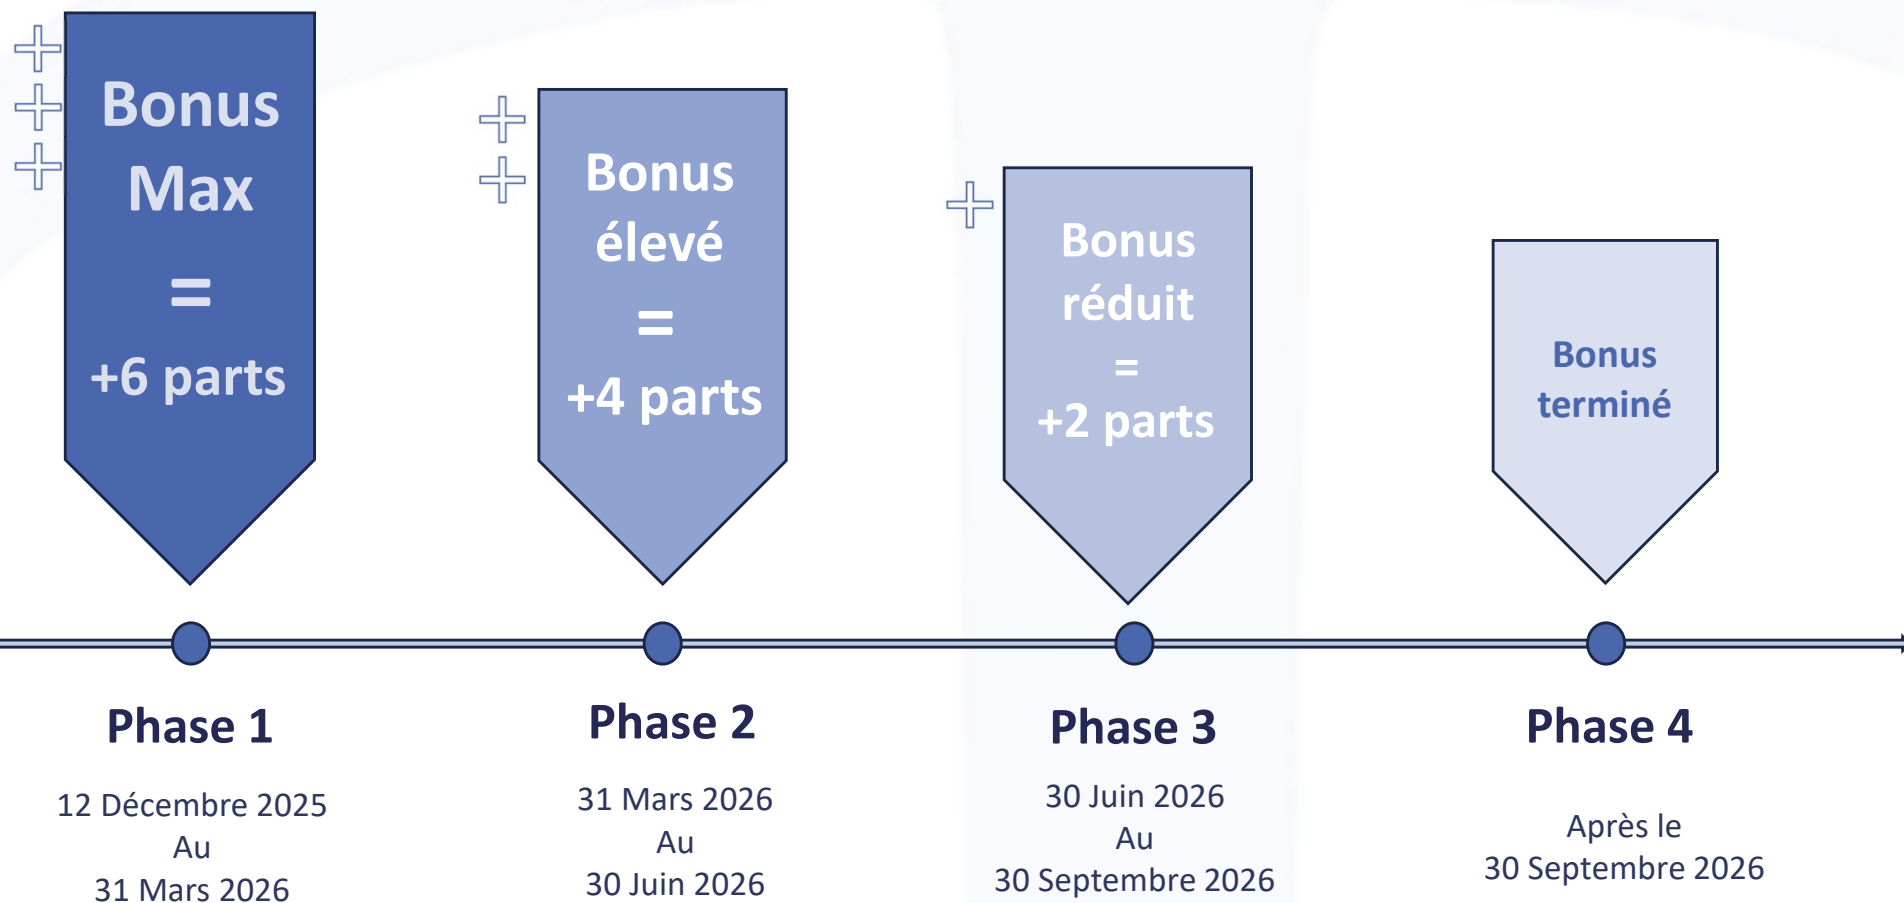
Bonus Max

=

+6 parts

Bonus élevé

=

+4 parts

Bonus réduit

=

+2 parts

Bonus terminé

Phase 1

12 Décembre 2025
Au
31 Mars 2026

Phase 2

31 Mars 2026
Au
30 Juin 2026

Phase 3

30 Juin 2026
Au
30 Septembre 2026

Phase 4

Après le
30 Septembre 2026